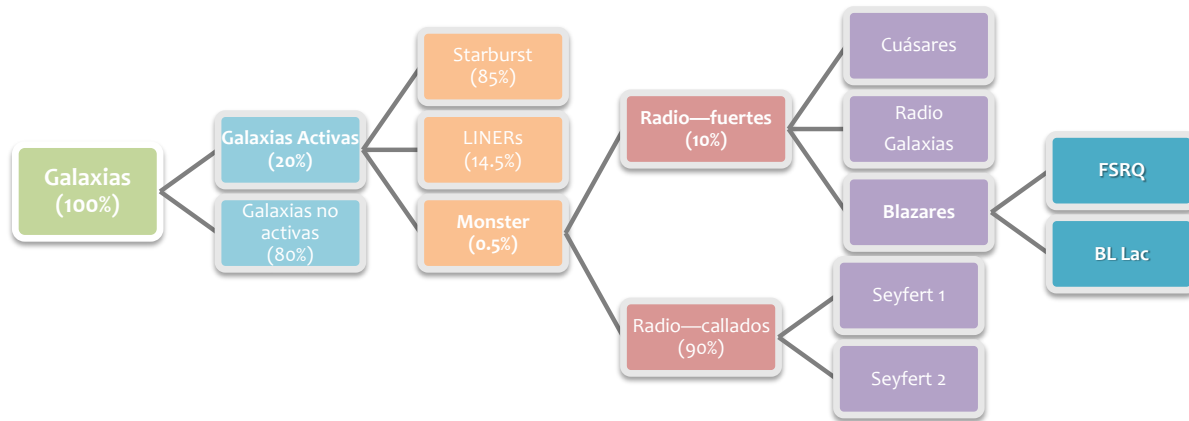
Galaxias
(100%)

Galaxias Activas
(20%)

Galaxias no activas
(80%)

Starburst
(85%)

LINERs
(14.5%)

Monster
(0.5%)

Radio—fuertes
(10%)

Radio—callados
(90%)

Cuásares

Radio Galaxias

Blazares

Seyfert 1

Seyfert 2

FSRQ

BL Lac